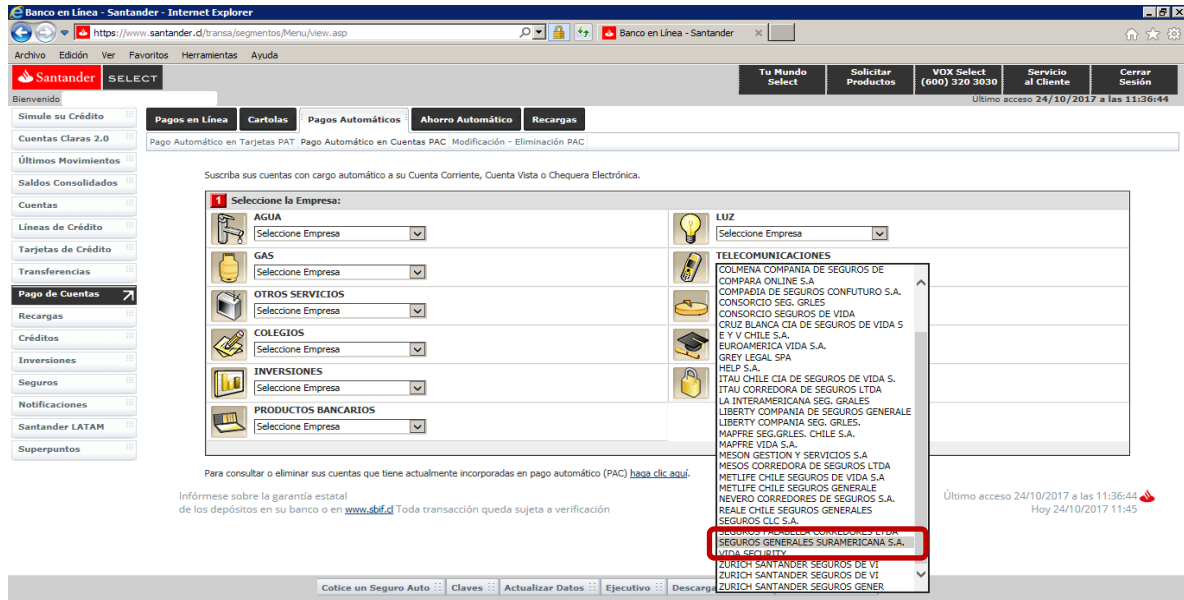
Banco en Línea - Santander - Internet Explorer

https://www.santander.cl/transa/segmentos/Menu/view.asp

Banco en Línea - Santander

Archivo Edición Ver Favoritos Herramientas Ayuda

Santander SELECT

Tu Mundo Select | Solicitar Productos | VOX Select (600) 320 3030 | Servicio al Cliente | Cerrar Sesión

Bienvenido

Último acceso 24/10/2017 a las 11:36:44

Simule su Crédito
Cuentas Claras 2.0
Últimos Movimientos
Saldos Consolidados
Cuentas
Líneas de Crédito
Tarjetas de Crédito
Transferencias
Pago de Cuentas
Recargas
Créditos
Inversiones
Seguros
Notificaciones
Santander LATAM
Superpuntos

Pagos en Línea | Cartolas | Pagos Automáticos | Ahorro Automático | Recargas

Pago Automático en Tarjetas PAT | Pago Automático en Cuentas PAC | Modificación - Eliminación PAC

Suscriba sus cuentas con cargo automático a su Cuenta Corriente, Cuenta Vista o Chequera Electrónica.

1 Seleccione la Empresa:

AGUA
Seleccione Empresa

LUZ
Seleccione Empresa

GAS
Seleccione Empresa

TELECOMUNICACIONES

OTROS SERVICIOS
Seleccione Empresa

COLEGIOS
Seleccione Empresa

INVERSIONES
Seleccione Empresa

PRODUCTOS BANCARIOS
Seleccione Empresa

COLMENA COMPANIA DE SEGUROS DE
COMPARA ONLINE S.A
COMPAÐIA DE SEGUROS CONFUTURO S.A.
CONSORCIO SEG. GRLES
CONSORCIO SEGUROS DE VIDA
CRUZ BLANCA CIA DE SEGUROS DE VIDA S
E Y V CHILE S.A.
EUROAMERICA VIDA S.A.
GREY LEGAL SPA
HELP S.A.
ITAU CHILE CIA DE SEGUROS DE VIDA S.
ITAU CORREDORA DE SEGUROS LTDA
LA INTERAMERICANA SEG. GRALES
LIBERTY COMPANIA DE SEGUROS GENERALE
LIBERTY COMPANIA SEG. GRLES.
MAPFRE SEG.GRLES. CHILE S.A.
MAPFRE VIDA S.A.
MESON GESTION Y SERVICIOS S.A
MESOS CORREDORA DE SEGUROS LTDA
METLIFE CHILE SEGUROS DE VIDA S.A
METLIFE CHILE SEGUROS GENERALE
NEVERO CORREDORES DE SEGUROS S.A.
REALE CHILE SEGUROS GENERALES
SEGUROS CLC S.A.
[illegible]
SEGUROS GENERALES SURAMERICANA S.A.
VIDA SECURITY
ZURICH SANTANDER SEGUROS DE VI
ZURICH SANTANDER SEGUROS DE VI
ZURICH SANTANDER SEGUROS GENER

Para consultar o eliminar sus cuentas que tiene actualmente incorporadas en pago automático (PAC) haga clic aquí.

Infórmese sobre la garantía estatal de los depósitos en su banco o en www.sbif.cl Toda transacción queda sujeta a verificación

Último acceso 24/10/2017 a las 11:36:44
Hoy 24/10/2017 11:45

Cotice un Seguro Auto | Claves | Actualizar Datos | Ejecutivo | Descarga